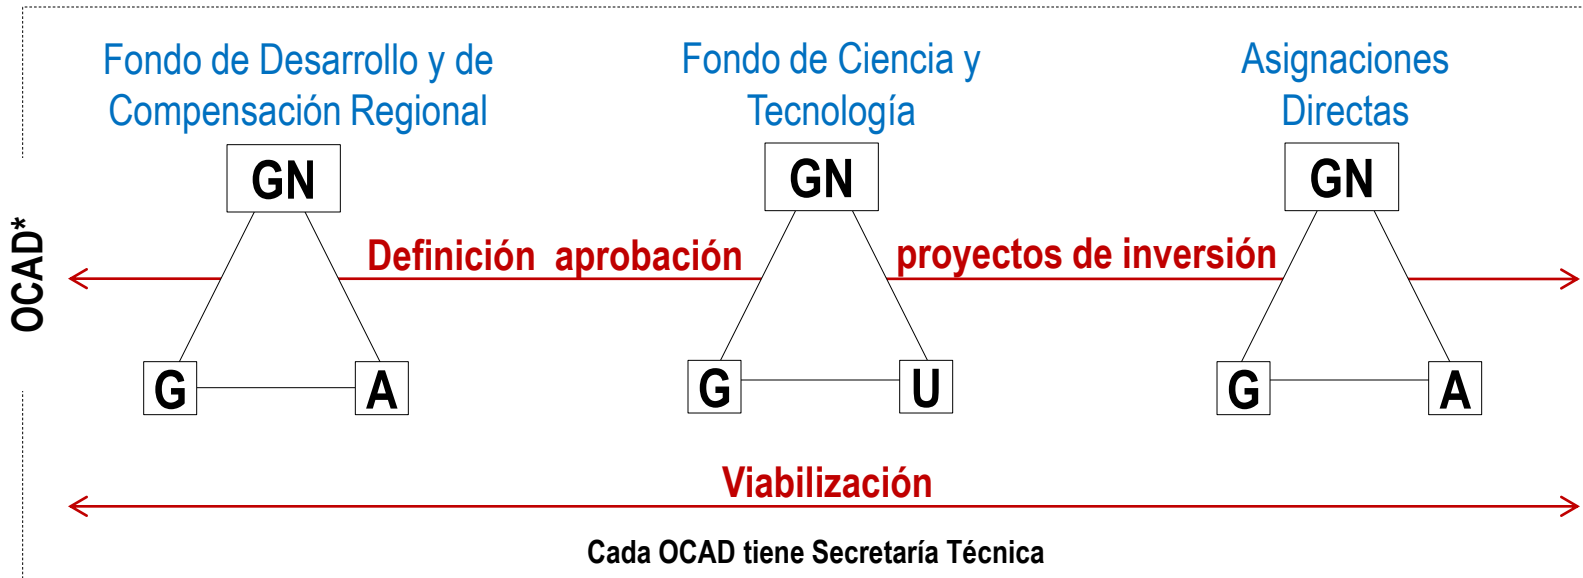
OCAD*

Fondo de Desarrollo y de Compensación Regional

Fondo de Ciencia y Tecnología

Asignaciones Directas

GN

GN

GN

Definición aprobación

proyectos de inversión

G

A

G

U

G

A

Viabilización

Cada OCAD tiene Secretaría Técnica